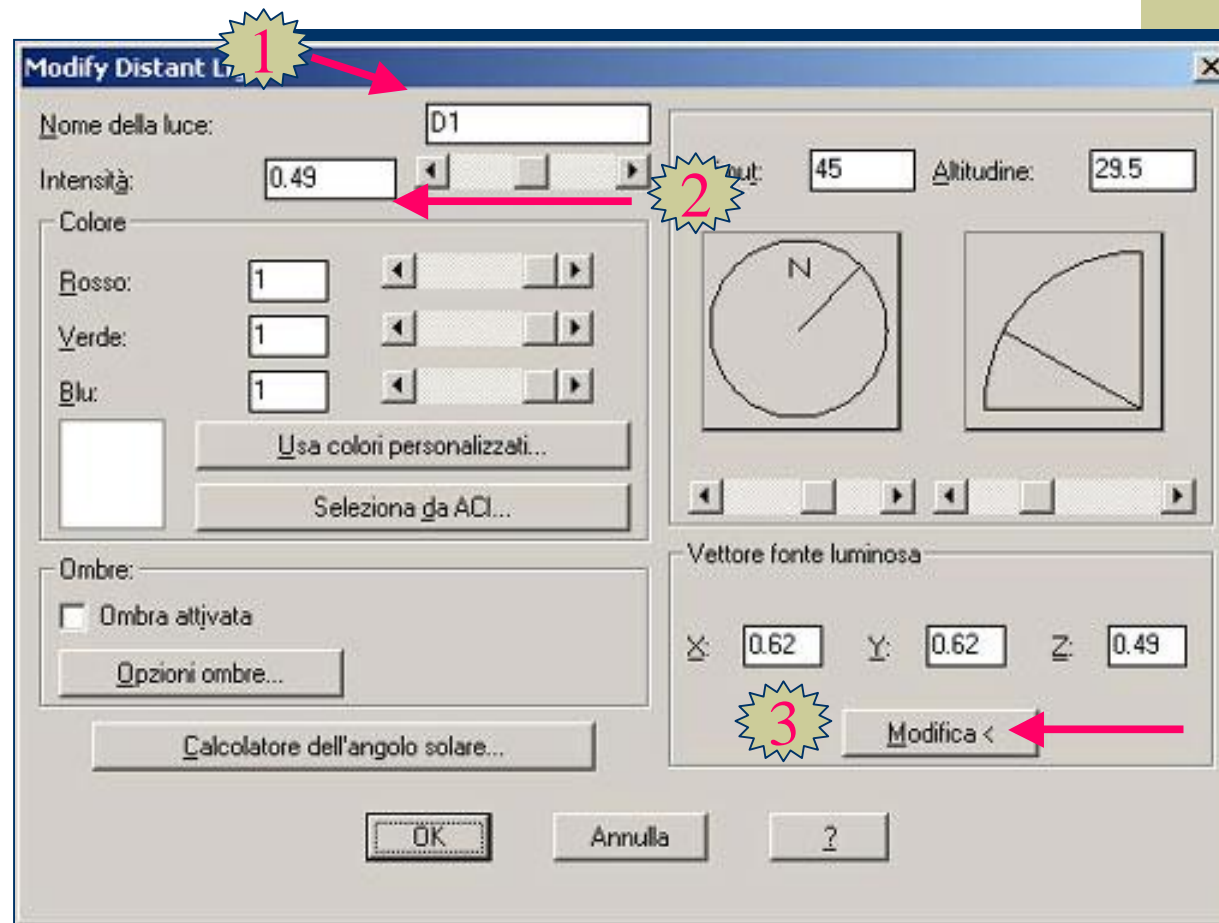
Modify Distant L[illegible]
1
×
Nome della luce: D1
Intensità: 0.49
2
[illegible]ut: 45 Altitudine: 29.5
Colore
N
Rosso: 1
Verde: 1
Blu: 1
Usa colori personalizzati...
Seleziona da ACI...
Ombre:
Ombra attivata
Opzioni ombre...
Vettore fonte luminosa
X: 0.62 Y: 0.62 Z: 0.49
3
Modifica <
Calcolatore dell'angolo solare...
OK
Annulla
?